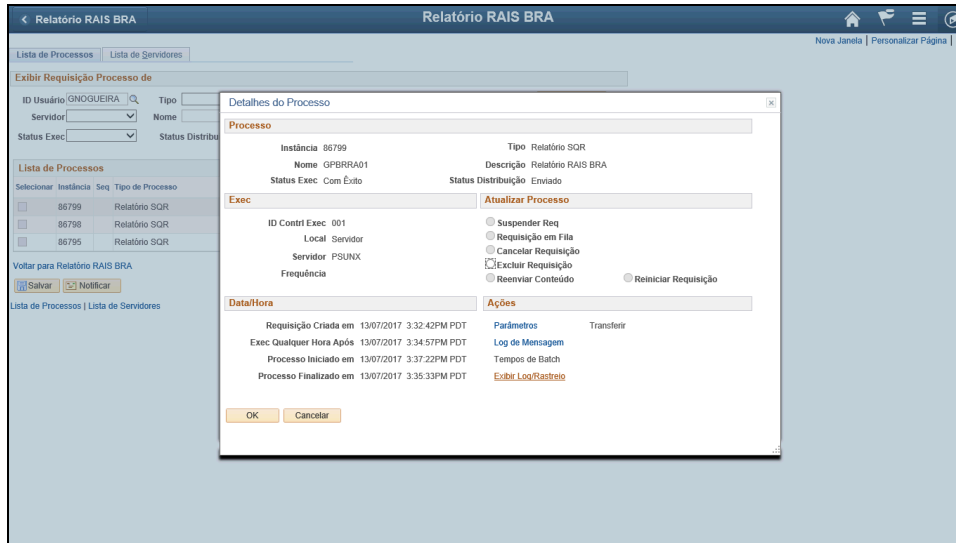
< Relatório RAIS BRA

Relatório RAIS BRA

Nova Janela | Personalizar Página |

Lista de Processos | Lista de Servidores

Exibir Requisição Processo de

ID Usuário GNOGUEIRA

Tipo

Servidor

Nome

Status Exec

Status Distribu

Lista de Processos

| Selecionar | Instância | Seq | Tipo de Processo |
|---|---|---|---|
| | 86799 | | Relatório SQR |
| | 86798 | | Relatório SQR |
| | 86795 | | Relatório SQR |

Voltar para Relatório RAIS BRA

Salvar | Notificar

Lista de Processos | Lista de Servidores

Detalhes do Processo

Processo

Instância 86799

Tipo Relatório SQR

Nome GPBRRA01

Descrição Relatório RAIS BRA

Status Exec Com Êxito

Status Distribuição Enviado

Exec

ID Contrl Exec 001

Local Servidor

Servidor PSUNX

Frequência

Atualizar Processo

Suspender Req

Requisição em Fila

Cancelar Requisição

Excluir Requisição

Reenviar Conteúdo

Reiniciar Requisição

Data/Hora

Requisição Criada em 13/07/2017 3:32:42PM PDT

Exec Qualquer Hora Após 13/07/2017 3:34:57PM PDT

Processo Iniciado em 13/07/2017 3:37:22PM PDT

Processo Finalizado em 13/07/2017 3:35:33PM PDT

Ações

Parâmetros

Transferir

Log de Mensagem

Tempos de Batch

Exibir Log/Rastreio

OK

Cancelar